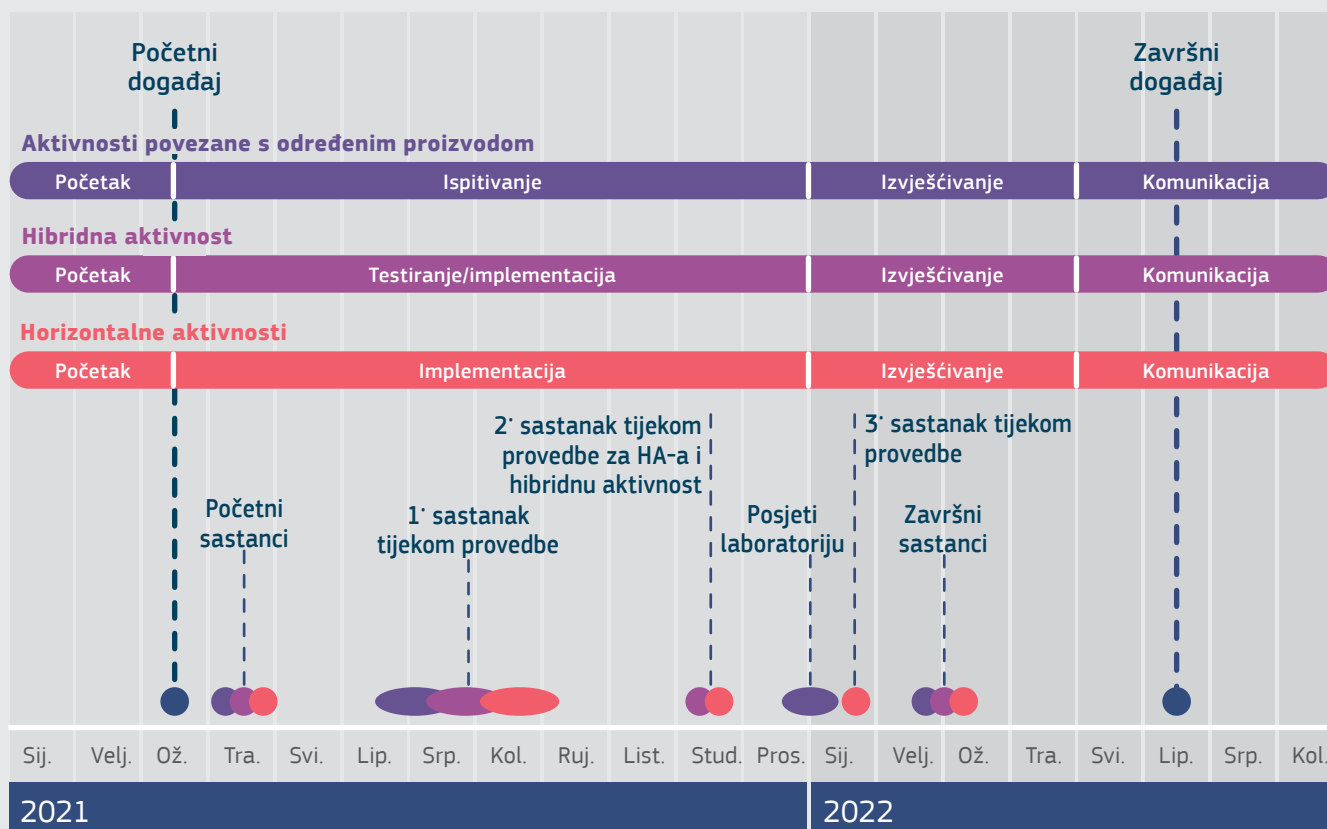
Početni događaj

Završni događaj

Aktivnosti povezane s određenim proizvodom

| Početak | Ispitivanje | Izvješćivanje | Komunikacija |
|---|---|---|---|

Hibridna aktivnost

| Početak | Testiranje/implementacija | Izvješćivanje | Komunikacija |
|---|---|---|---|

Horizontalne aktivnosti

| Početak | Implementacija | Izvješćivanje | Komunikacija |
|---|---|---|---|

Početni sastanci

1. sastanak tijekom provedbe

2. sastanak tijekom provedbe za HA-a i hibridnu aktivnost

Posjeti laboratoriju

3. sastanak tijekom provedbe

Završni sastanci

Sij. Velj. Ož. Tra. Svi. Lip. Srp. Kol. Ruj. List. Stud. Pros. Sij. Velj. Ož. Tra. Svi. Lip. Srp. Kol.

2021

2022